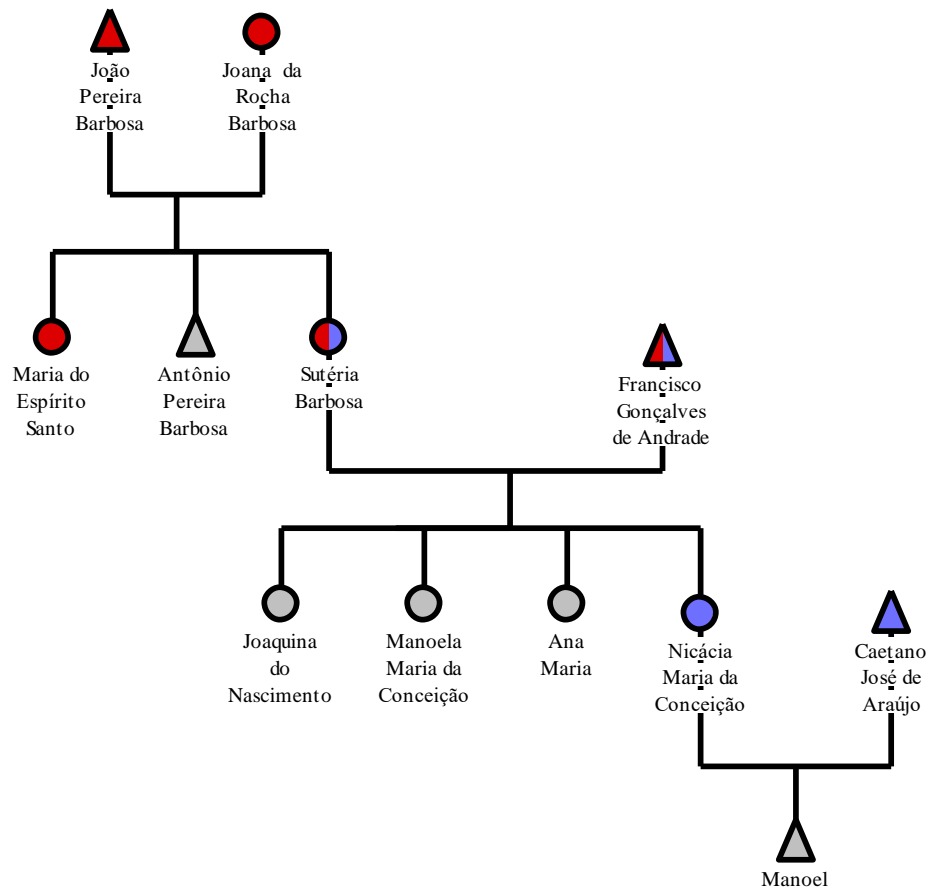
João Pereira Barbosa

Joana da Rocha Barbosa

Maria do Espírito Santo

Antônio Pereira Barbosa

Sutéria Barbosa

Francisco Gonçalves de Andrade

Joaquina do Nascimento

Manoela Maria da Conceição

Ana Maria

Nicácia Maria da Conceição

Caetano José de Araújo

Manoel